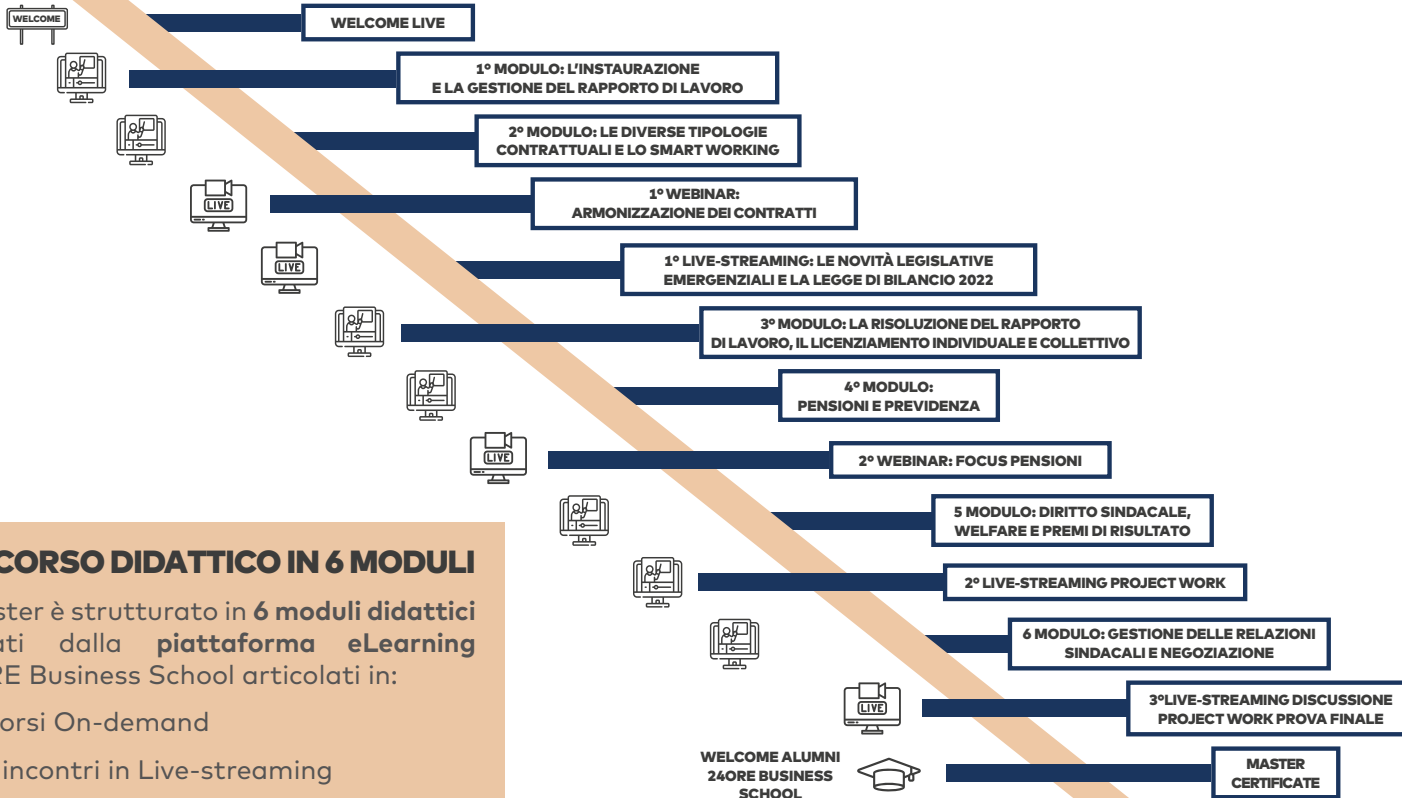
WELCOME

WELCOME LIVE

1° MODULO: L'INSTAURAZIONE E LA GESTIONE DEL RAPPORTO DI LAVORO

2° MODULO: LE DIVERSE TIPOLOGIE CONTRATTUALI E LO SMART WORKING

LIVE

1° WEBINAR: ARMONIZZAZIONE DEI CONTRATTI

LIVE

1° LIVE-STREAMING: LE NOVITÀ LEGISLATIVE EMERGENZIALI E LA LEGGE DI BILANCIO 2022

3° MODULO: LA RISOLUZIONE DEL RAPPORTO DI LAVORO, IL LICENZIAMENTO INDIVIDUALE E COLLETTIVO

4° MODULO: PENSIONI E PREVIDENZA

LIVE

2° WEBINAR: FOCUS PENSIONI

5 MODULO: DIRITTO SINDACALE, WELFARE E PREMI DI RISULTATO

CORSO DIDATTICO IN 6 MODULI

ster è strutturato in **6 moduli didattici** ati dalla **piattaforma eLearning** RE Business School articolati in:

orsi On-demand

incontri in Live-streaming

2° LIVE-STREAMING PROJECT WORK

6 MODULO: GESTIONE DELLE RELAZIONI SINDACALI E NEGOZIAZIONE

LIVE

3°LIVE-STREAMING DISCUSSIONE PROJECT WORK PROVA FINALE

WELCOME ALUMNI 24ORE BUSINESS SCHOOL

MASTER CERTIFICATE